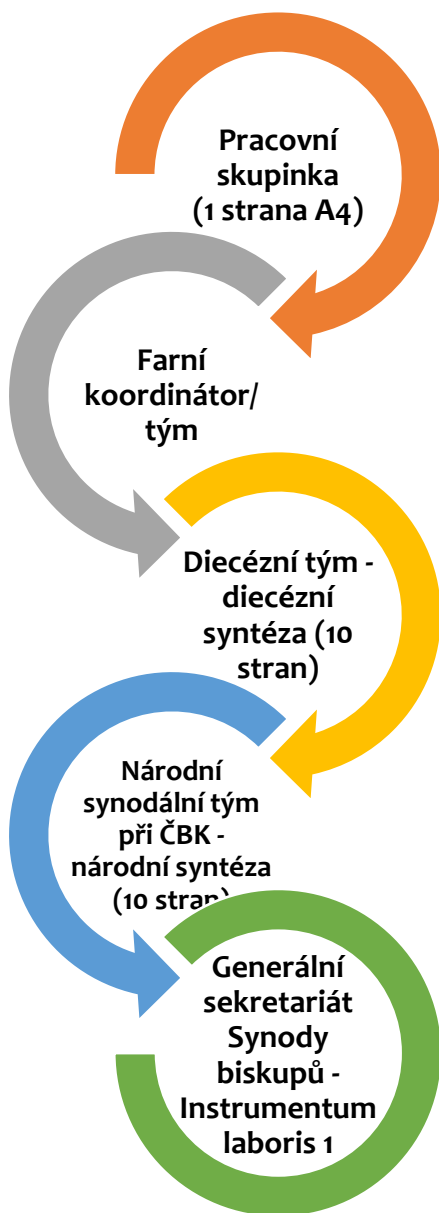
Pracovní skupinka (1 strana A4)

Farní koordinátor/ tým

Diecézní tým - diecézní syntéza (10 stran)

Národní synodální tým při ČBK - národní syntéza (10 stran)

Generální sekretariát Synody biskupů - Instrumentum laboris 1